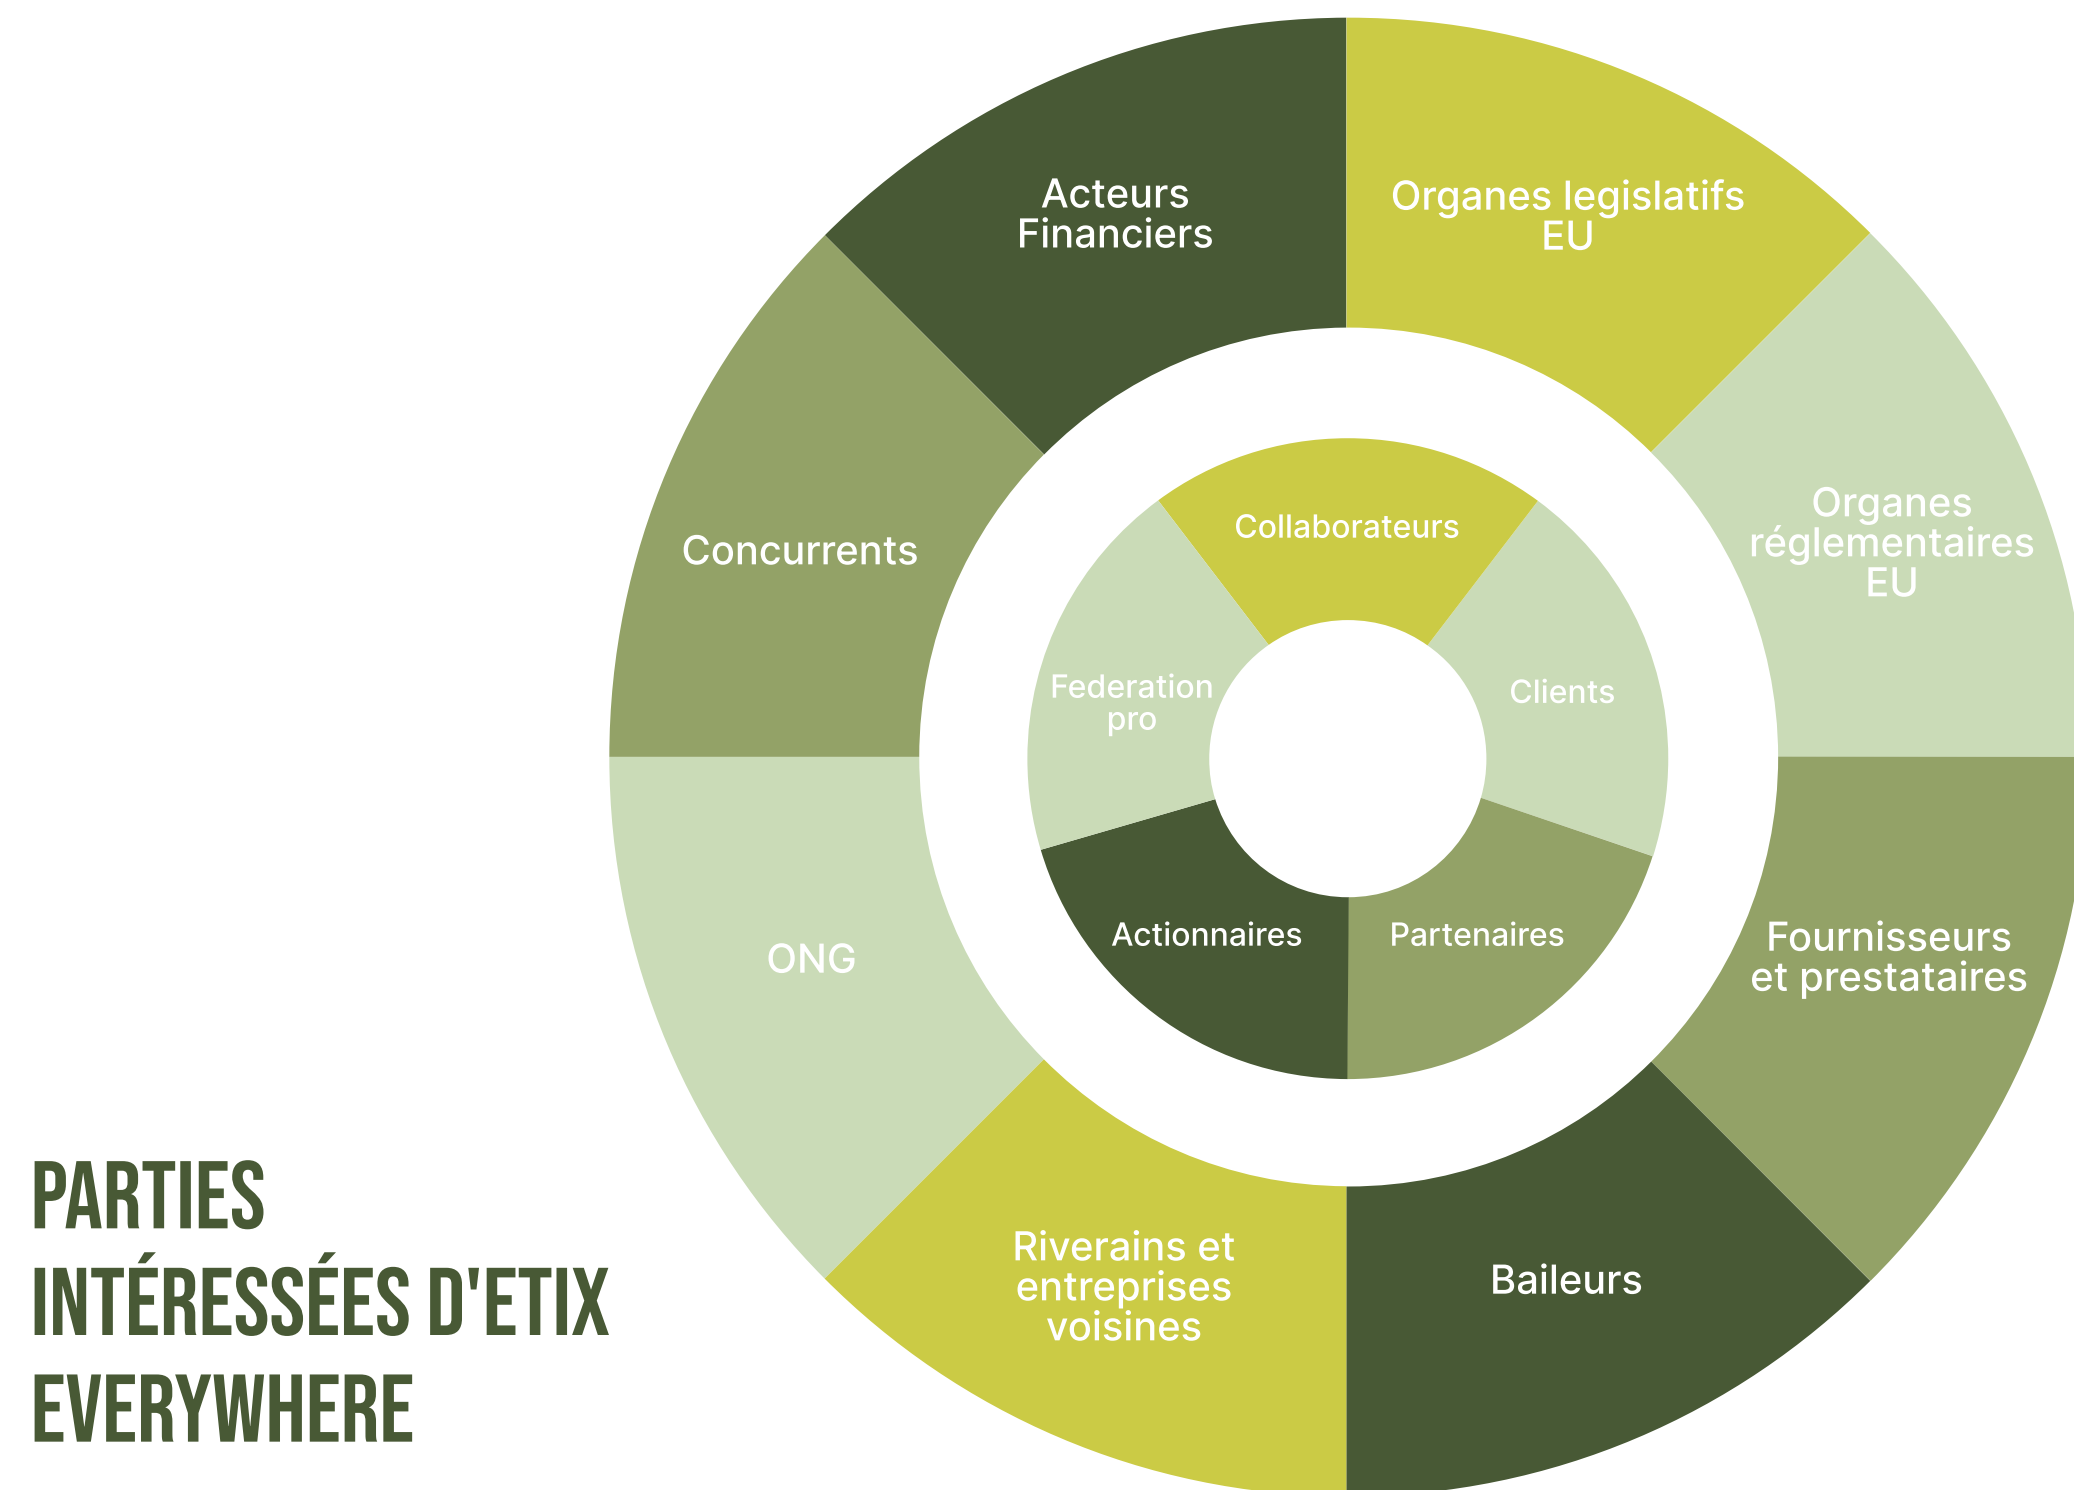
Acteurs Financiers

Organes legislatifs EU

Organes réglementaires EU

Concurrents

Collaborateurs

Federation pro

Clients

Actionnaires

Partenaires

ONG

Fournisseurs et prestataires

Riverains et entreprises voisines

Baileurs

PARTIES INTÉRESSÉES D'ETIX EVERYWHERE